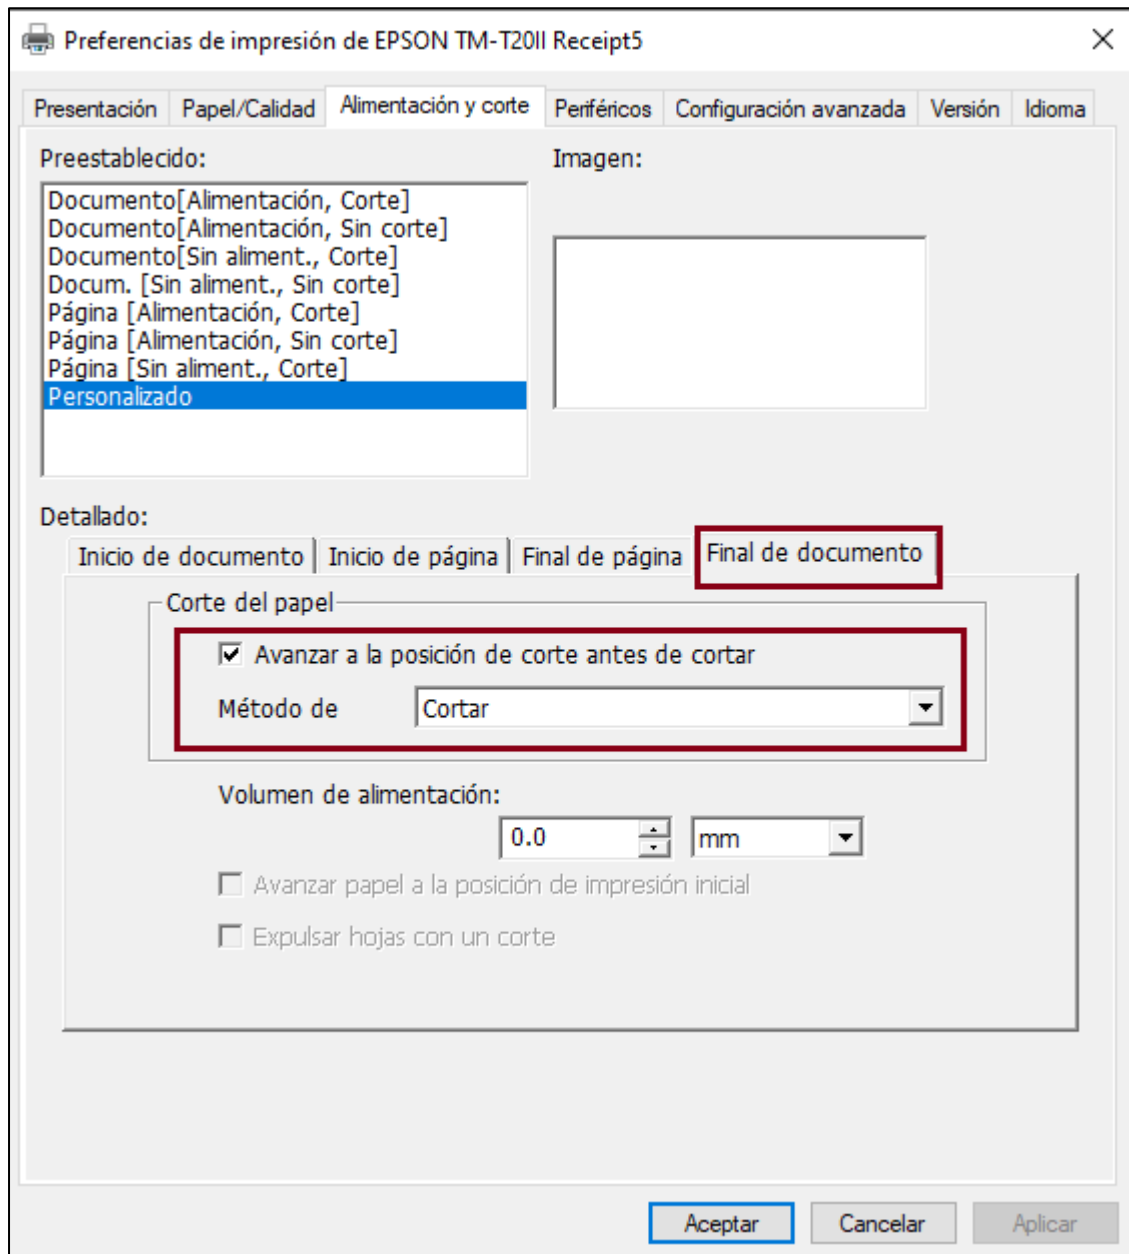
Preferencias de impresión de EPSON TM-T20II Receipt5

×

Presentación | Papel/Calidad | Alimentación y corte | Periféricos | Configuración avanzada | Versión | Idioma

Preestablecido:

Documento[Alimentación, Corte]
Documento[Alimentación, Sin corte]
Documento[Sin aliment., Corte]
Docum. [Sin aliment., Sin corte]
Página [Alimentación, Corte]
Página [Alimentación, Sin corte]
Página [Sin aliment., Corte]
Personalizado

Imagen:

Detallado:

Inicio de documento | Inicio de página | Final de página | Final de documento

Corte del papel

Avanzar a la posición de corte antes de cortar

Método de | Cortar

Volumen de alimentación:

0.0 | mm

Avanzar papel a la posición de impresión inicial

Expulsar hojas con un corte

Aceptar | Cancelar | Aplicar